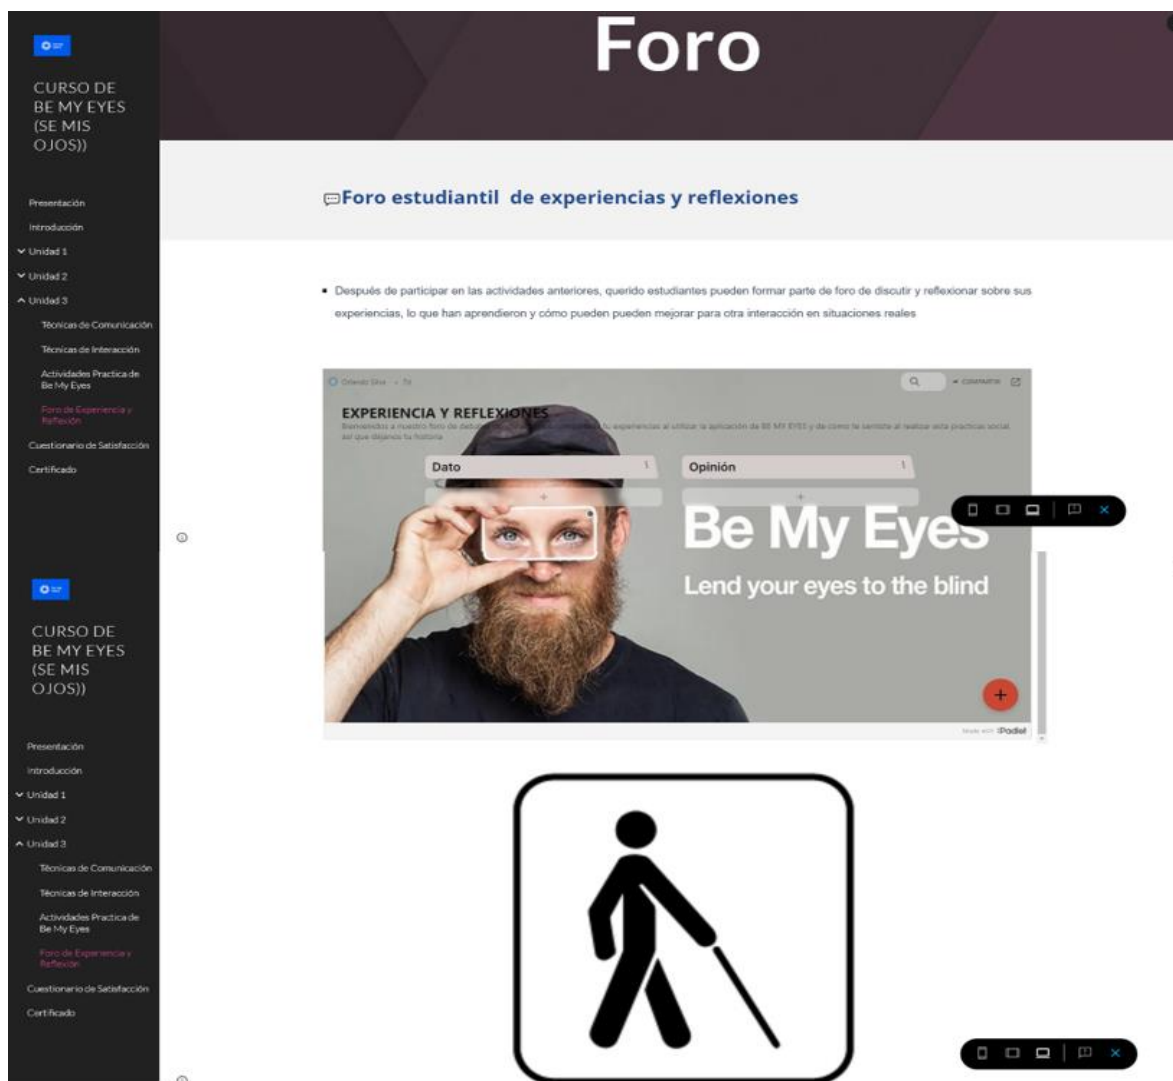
CURSO DE BE MY EYES (SE MIS OJOS))

Presentación
Introducción
Unidad 1
Unidad 2
Unidad 3
Técnicas de Comunicación
Técnicas de Interacción
Actividades Practica de Be My Eyes
Foro de Experiencia y Reflexión
Cuestionario de Satisfacción
Certificado

Foro

Foro estudiantil de experiencias y reflexiones

• Después de participar en las actividades anteriores, querido estudiantes pueden formar parte de foro de discutir y reflexionar sobre sus experiencias, lo que han aprendieron y cómo pueden pueden mejorar para otra interacción en situaciones reales

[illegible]

COMPARTIR

EXPERIENCIA Y REFLEXIONES

Bienvenidos a nuestro foro de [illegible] tu experiencias al utilizar la aplicación de BE MY EYES y de como te sentiste al realizar esta practicas social así que déjanos tu historia

Dato

Opinión

Be My Eyes

Lend your eyes to the blind

Made with Padlet

CURSO DE BE MY EYES (SE MIS OJOS))

Presentación
Introducción
Unidad 1
Unidad 2
Unidad 3
Técnicas de Comunicación
Técnicas de Interacción
Actividades Practica de Be My Eyes
Foro de Experiencia y Reflexión
Cuestionario de Satisfacción
Certificado